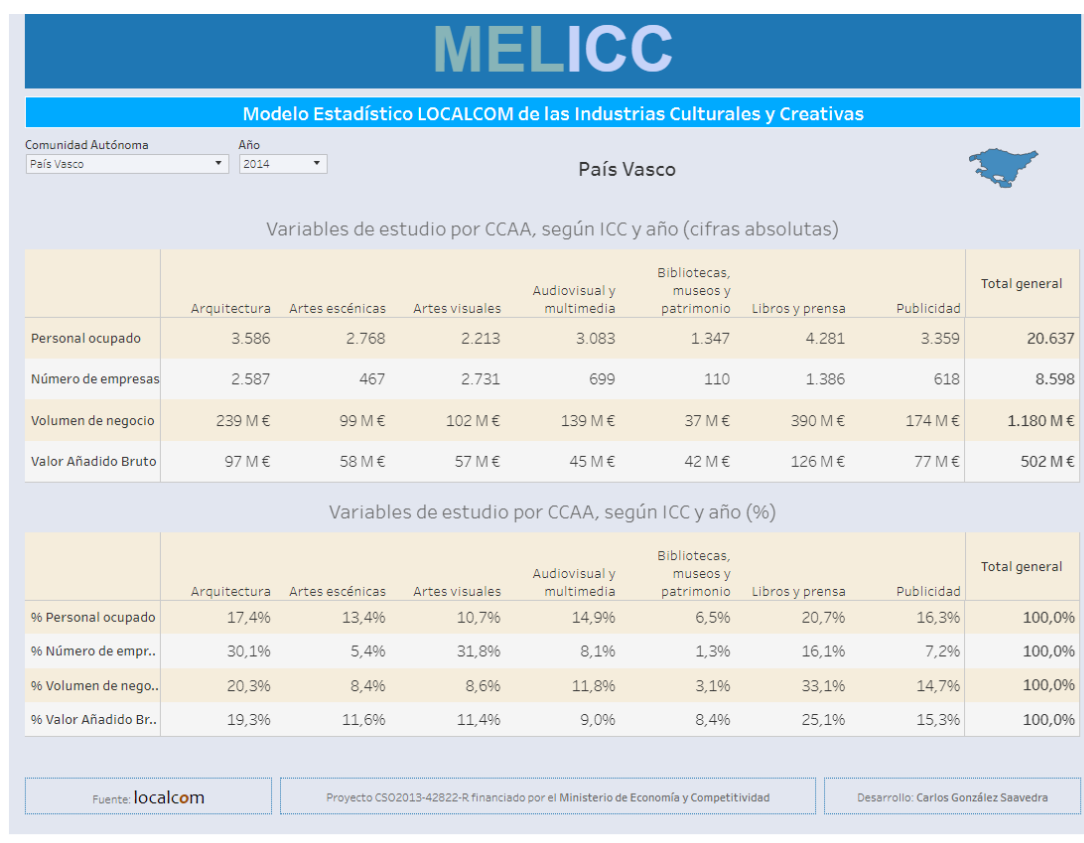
MELICC

Modelo Estadístico LOCALCOM de las Industrias Culturales y Creativas

Comunidad Autónoma
País Vasco

Año
2014

País Vasco

Variables de estudio por CCAA, según ICC y año (cifras absolutas)

| | Arquitectura | Artes escénicas | Artes visuales | Audiovisual y multimedia | Bibliotecas, museos y patrimonio | Libros y prensa | Publicidad | Total general |
|---|---|---|---|---|---|---|---|---|
| Personal ocupado | 3.586 | 2.768 | 2.213 | 3.083 | 1.347 | 4.281 | 3.359 | 20.637 |
| Número de empresas | 2.587 | 467 | 2.731 | 699 | 110 | 1.386 | 618 | 8.598 |
| Volumen de negocio | 239 M € | 99 M € | 102 M € | 139 M € | 37 M € | 390 M € | 174 M € | 1.180 M € |
| Valor Añadido Bruto | 97 M € | 58 M € | 57 M € | 45 M € | 42 M € | 126 M € | 77 M € | 502 M € |

Variables de estudio por CCAA, según ICC y año (%)

| | Arquitectura | Artes escénicas | Artes visuales | Audiovisual y multimedia | Bibliotecas, museos y patrimonio | Libros y prensa | Publicidad | Total general |
|---|---|---|---|---|---|---|---|---|
| % Personal ocupado | 17,4% | 13,4% | 10,7% | 14,9% | 6,5% | 20,7% | 16,3% | 100,0% |
| % Número de empr.. | 30,1% | 5,4% | 31,8% | 8,1% | 1,3% | 16,1% | 7,2% | 100,0% |
| % Volumen de nego.. | 20,3% | 8,4% | 8,6% | 11,8% | 3,1% | 33,1% | 14,7% | 100,0% |
| % Valor Añadido Br.. | 19,3% | 11,6% | 11,4% | 9,0% | 8,4% | 25,1% | 15,3% | 100,0% |

Fuente: localcom

Proyecto CSO2013-42822-R financiado por el Ministerio de Economía y Competitividad

Desarrollo: Carlos González Saavedra